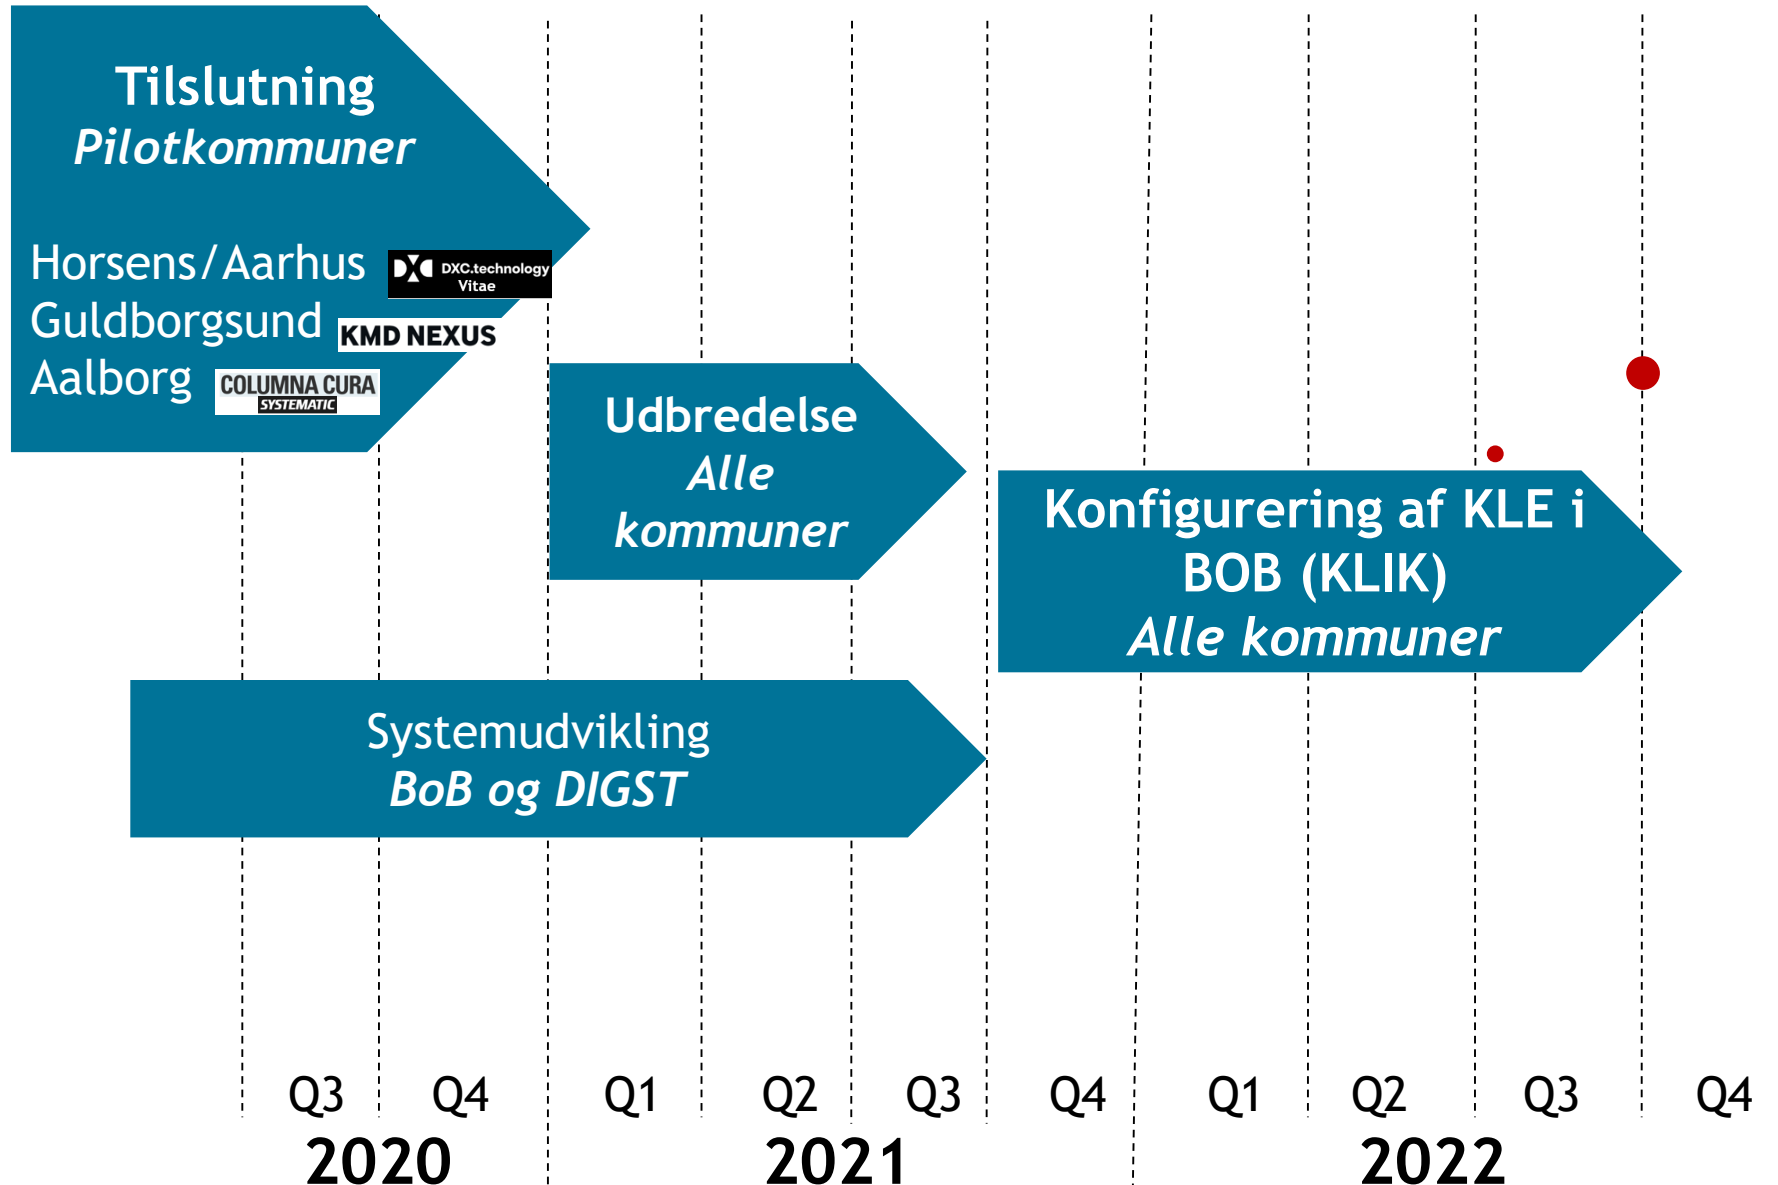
Tilslutning
Pilotkommuner

Horsens/Aarhus DXC.technology Vitae
Guldborgsund KMD NEXUS
Aalborg COLUMNA CURA SYSTEMATIC

Udbredelse
Alle kommuner

Konfigurering af KLE i BOB (KLIK)
Alle kommuner

Systemudvikling
BoB og DIGST

Q3 Q4 Q1 Q2 Q3 Q4 Q1 Q2 Q3 Q4
2020 2021 2022